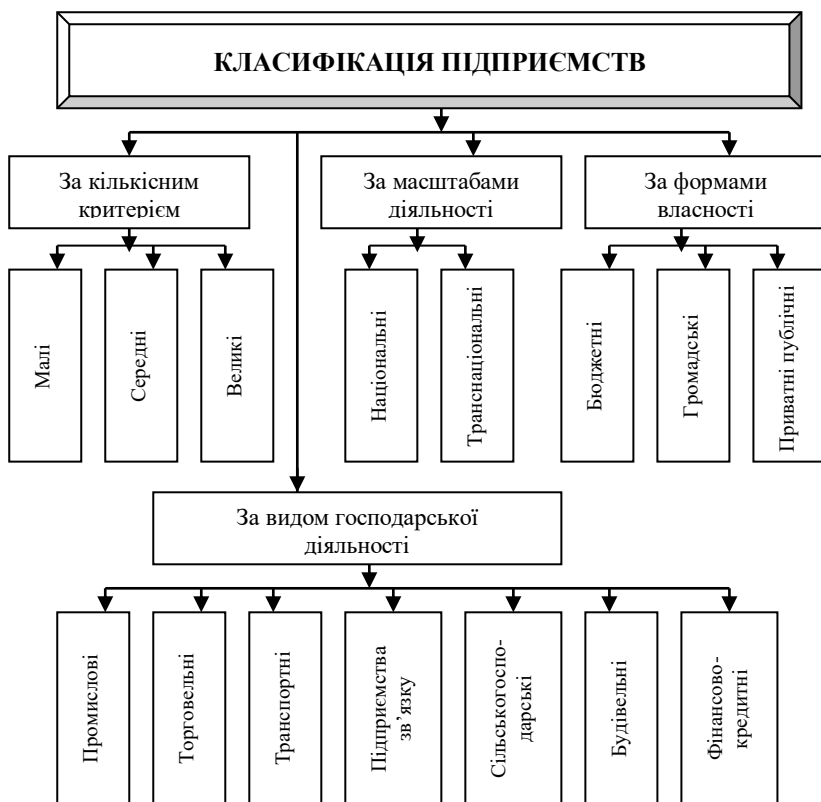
КЛАСИФІКАЦІЯ ПІДПРИЄМСТВ

За кількісним критерієм

Малі

Середні

Великі

За масштабами діяльності

Національні

Транснаціональні

За формами власності

Бюджетні

Громадські

Приватні публічні

За видом господарської діяльності

Промислові

Торговельні

Транспортні

Підприємства зв'язку

Сільськогосподарські

Будівельні

Фінансово-кредитні